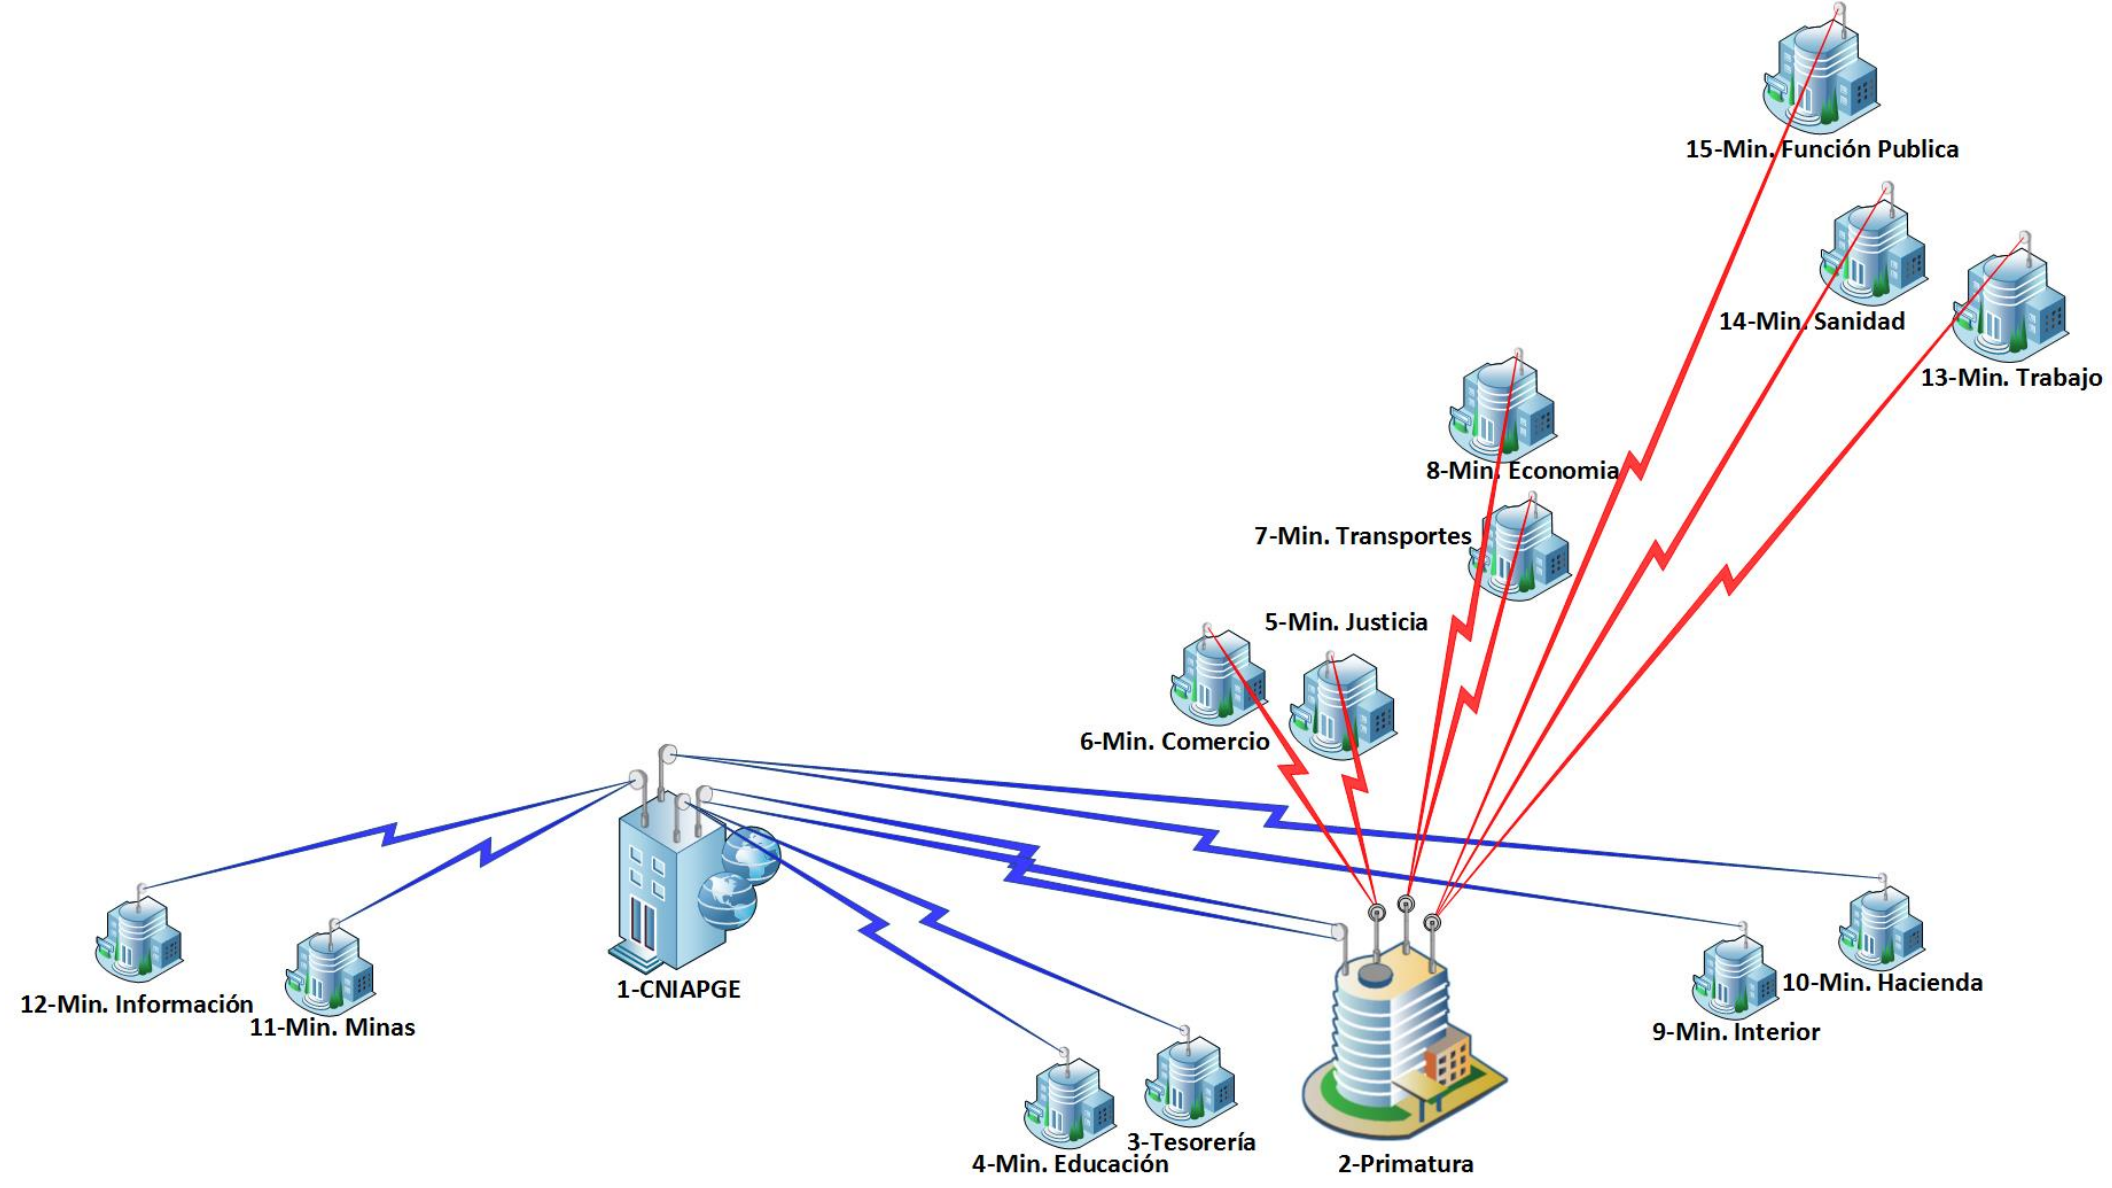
15-Min. Función Publica

14-Min. Sanidad

13-Min. Trabajo

8-Min. Economia

7-Min. Transportes

5-Min. Justicia

6-Min. Comercio

1-CNIAPGE

12-Min. Información

11-Min. Minas

10-Min. Hacienda

9-Min. Interior

3-Tesorería

4-Min. Educación

2-Primatura